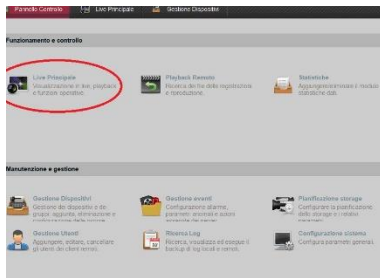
Pannello Controllo | Live Principale | Gestione Dispositivi

Funzionamento e controllo

Live Principale
Visualizzazione in live, playback e funzioni operative.

Playback Remoto
Ricerca dei file della registrazione e riproduzione.

Statistiche
Aggiungere/rimuovere il modulo statistiche dati.

Manutenzione e gestione

Gestione Dispositivi
Gestione dei dispositivi e dei gruppi, aggiunta, eliminazione e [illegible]

Gestione eventi
Configurazione allarme, parametri anomalie e azioni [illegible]

Pianificazione storage
Configurare la pianificazione della storage o i relativi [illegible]

Gestione Utenti
Aggiungere, editare, cancellare gli utenti dei client remoti.

Ricerca Log
Ricerca, visualizza ed esegue il backup di log locali e remoti.

Configurazione sistema
Configura parametri generali.